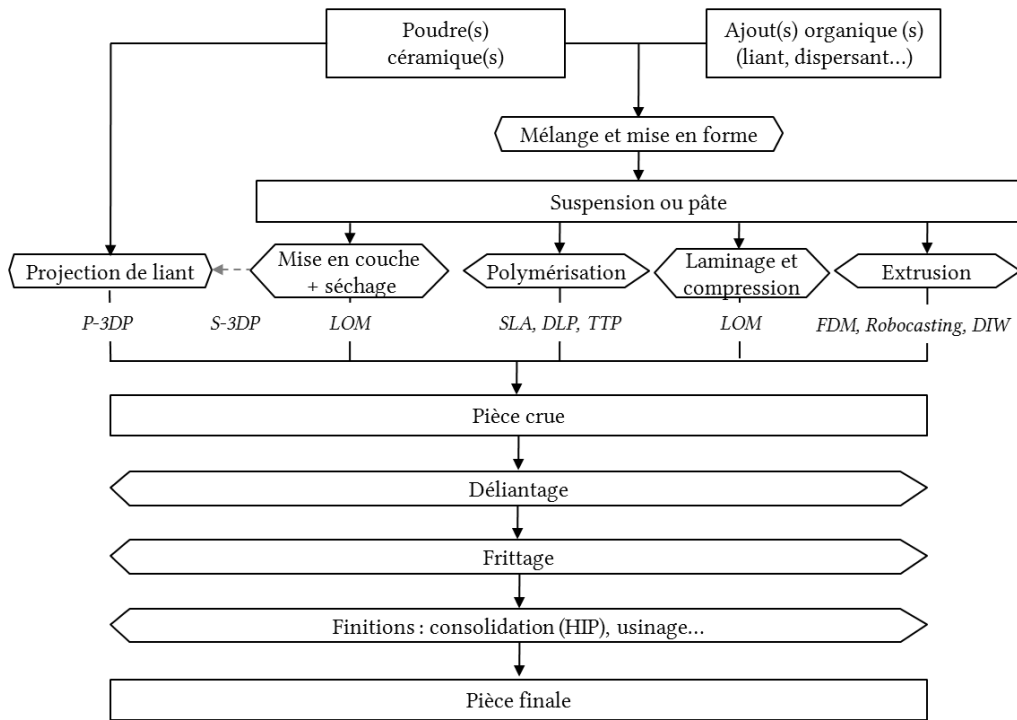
Poudre(s) céramique(s)

Ajout(s) organique (s) (liant, dispersant...)

Mélange et mise en forme

Suspension ou pâte

Projection de liant

Mise en couche + séchage

Polymérisation

Laminage et compression

Extrusion

P-3DP

S-3DP

LOM

SLA, DLP, TTP

LOM

FDM, Robocasting, DIW

Pièce crue

Déliantage

Frittage

Finitions : consolidation (HIP), usinage...

Pièce finale